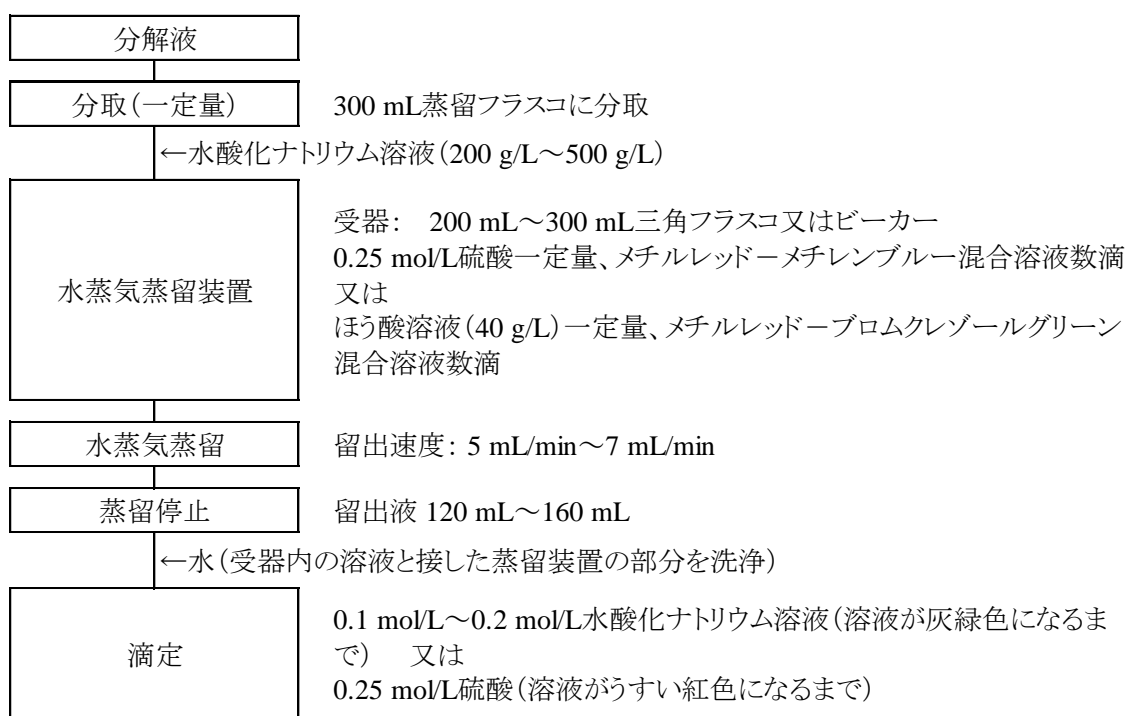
分解液

分取（一定量）

300 mL蒸留フラスコに分取

←水酸化ナトリウム溶液（200 g/L～500 g/L）

水蒸気蒸留装置

受器： 200 mL～300 mL三角フラスコ又はビーカー
0.25 mol/L硫酸一定量、メチルレッド－メチレンブルー混合溶液数滴
又は
ほう酸溶液（40 g/L）一定量、メチルレッド－ブロムクレゾールグリーン混合溶液数滴

水蒸気蒸留

留出速度：5 mL/min～7 mL/min

蒸留停止

留出液 120 mL～160 mL

←水（受器内の溶液と接した蒸留装置の部分を洗浄）

滴定

0.1 mol/L～0.2 mol/L水酸化ナトリウム溶液（溶液が灰緑色になるまで） 又は
0.25 mol/L硫酸（溶液がうすい紅色になるまで）